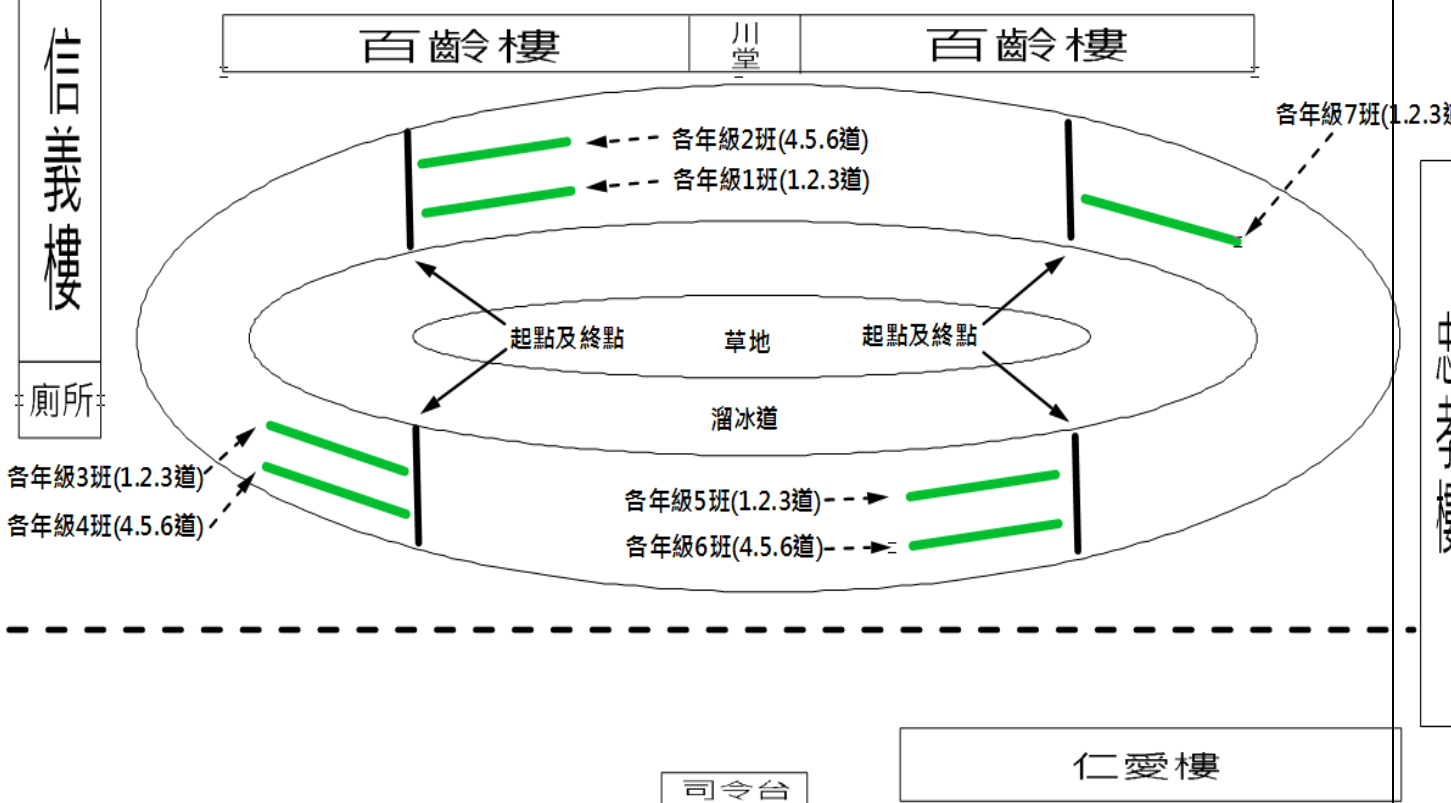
百齡樓

川堂

百齡樓

信義樓

廁所

各年級2班(4.5.6道)

各年級1班(1.2.3道)

各年級7班(1.2.3道

起點及終點

草地

起點及終點

溜冰道

忠孝樓

各年級3班(1.2.3道)

各年級4班(4.5.6道)

各年級5班(1.2.3道)

各年級6班(4.5.6道)

仁愛樓

司令台